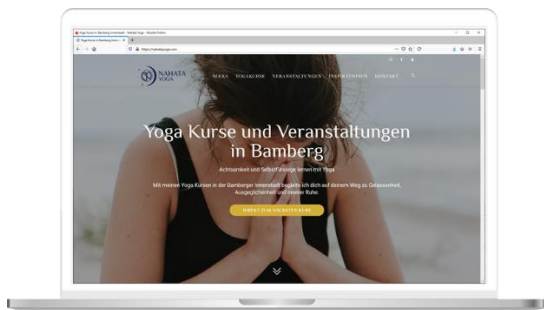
NAHATA YOGA

NIKKA YOGAKURSE VERANSTALTUNGEN INSPIRATION KONTAKT

Yoga Kurse und Veranstaltungen in Bamberg

Achtsamkeit und Selbstfürsorge lernen mit Yoga

Mit meinen Yoga Kursen in der Bamberger Innenstadt begleite ich dich auf deinem Weg zu Gelassenheit, Ausgeglichenheit und innerer Ruhe.

DIREKT ZUM NÄCHSTEN KURS